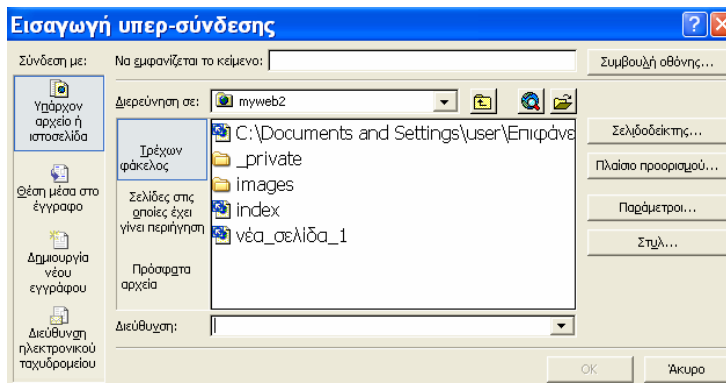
Εισαγωγή υπερ-σύνδεσης

?

X

Σύνδεση με:

Υπάρχον αρχείο ή ιστοσελίδα

Θέση μέσα στο έγγραφο

Δημιουργία νέου εγγράφου

Διεύθυνση ηλεκτρονικού ταχυδρομείου

Να εμφανίζεται το κείμενο:

Συμβουλή οθόνης...

Διερεύνηση σε: myweb2

Τρέχων φάκελος

Σελίδες στις οποίες έχει γίνει περιήγηση

Πρόσφατα αρχεία

C:\Documents and Settings\user\Επιφάνε

_private

images

index

νέα_σελίδα_1

Σελιδοδείκτης...

Πλαίσιο προορισμού...

Παράμετροι...

Στυλ...

Διεύθυνση:

OK

Άκυρο